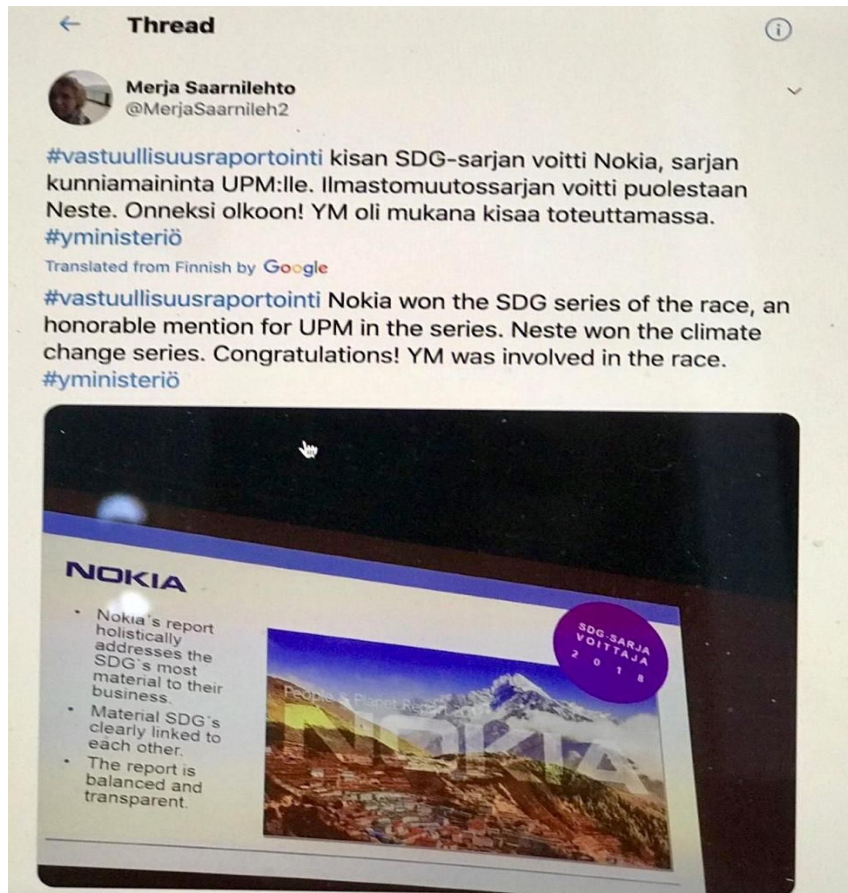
Thread

Merja Saarnilehto
@MerjaSaarnileh2

#vastuullisuusraportointi kisan SDG-sarjan voitti Nokia, sarjan kunniamaininta UPM:lle. Ilmastomuutossarjan voitti puolestaan Neste. Onneksi olkoon! YM oli mukana kisaa toteuttamassa. #yministeriö

Translated from Finnish by Google

#vastuullisuusraportointi Nokia won the SDG series of the race, an honorable mention for UPM in the series. Neste won the climate change series. Congratulations! YM was involved in the race. #yministeriö

NOKIA

• Nokia's report holistically addresses the SDG's most material to their business.
• Material SDG's clearly linked to each other.
• The report is balanced and transparent.

SDG-SARJA VOITTAJA 2018

People & Planet Report 2018
NOKIA